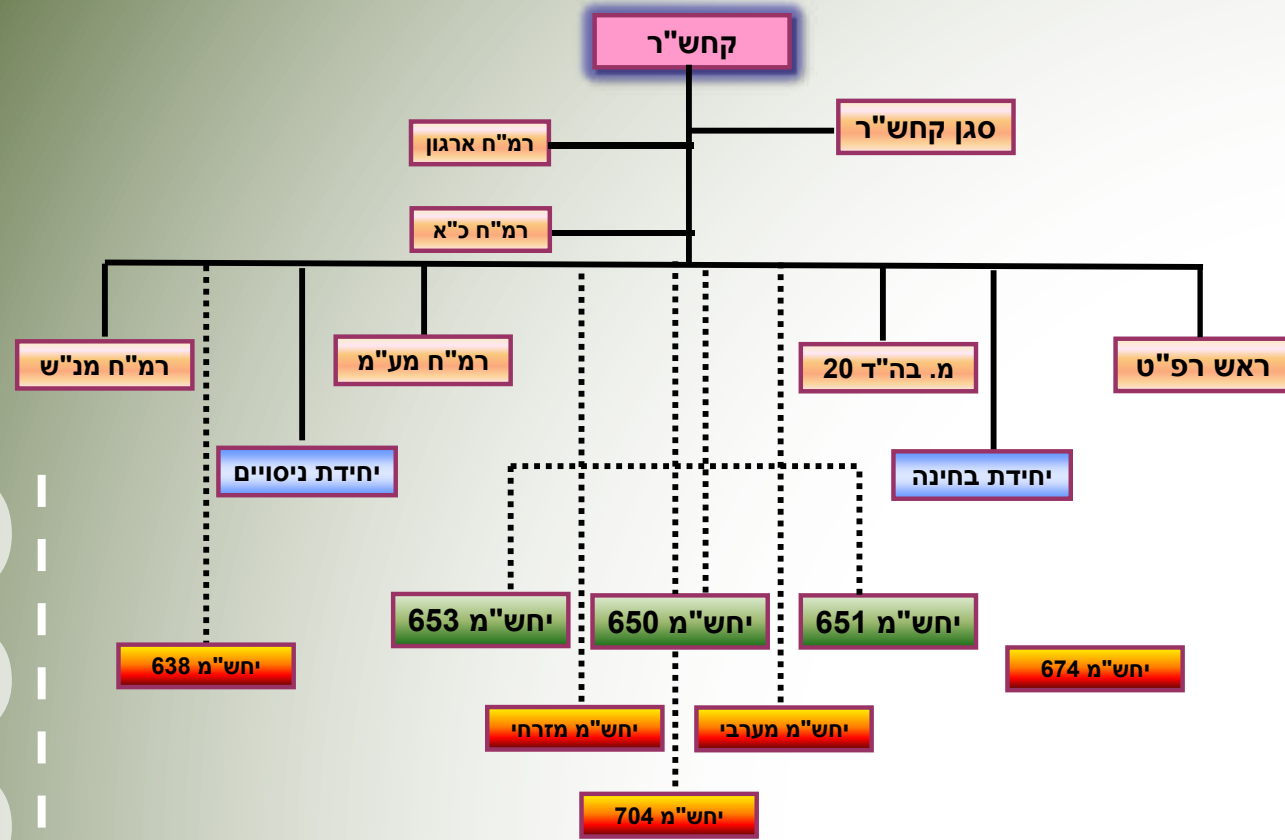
קחש"ר

סגן קחש"ר

רמ"ח ארגון

רמ"ח כ"א

ראש רפ"ט

מ. בה"ד 20

רמ"ח מע"מ

רמ"ח מנ"ש

יחידת בחינה

יחידת ניסויים

יחש"מ 651

יחש"מ 650

יחש"מ 653

יחש"מ 674

יחש"מ 638

יחש"מ מערבי

יחש"מ מזרחי

יחש"מ 704